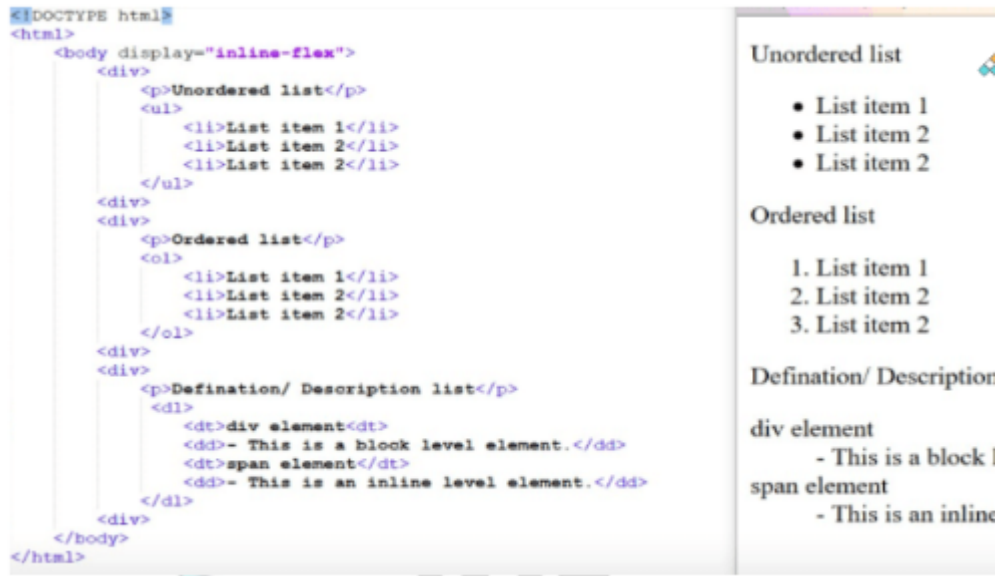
<!DOCTYPE html>
<html>
<body display="inline-flex">
<div>
<p>Unordered list</p>
<ul>
<li>List item 1</li>
<li>List item 2</li>
<li>List item 2</li>
</ul>
<div>
<div>
<p>Ordered list</p>
<ol>
<li>List item 1</li>
<li>List item 2</li>
<li>List item 2</li>
</ol>
<div>
<div>
<p>Defination/ Description list</p>
<dl>
<dt>div element<dt>
<dd>- This is a block level element.</dd>
<dt>span element</dt>
<dd>- This is an inline level element.</dd>
</dl>
<div>
</body>
</html>

Unordered list

- List item 1
- List item 2
- List item 2

Ordered list

1. List item 1
2. List item 2
3. List item 2

Defination/ Description

div element
- This is a block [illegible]
span element
- This is an inline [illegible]